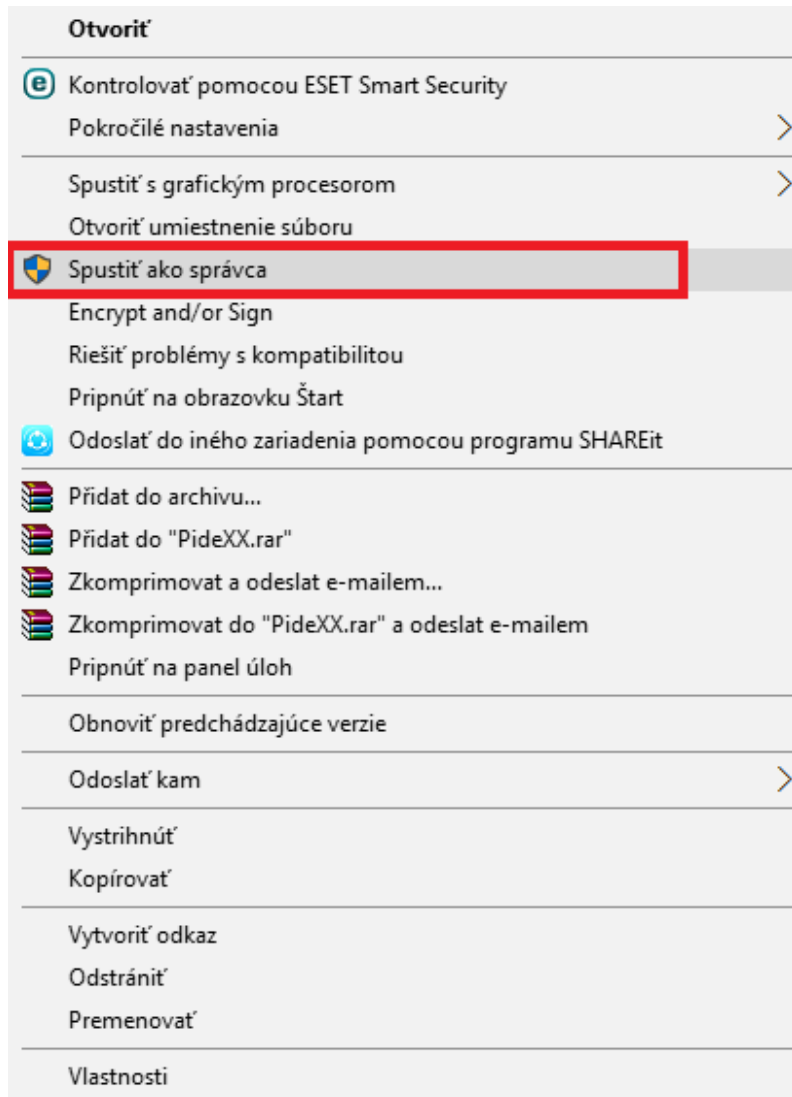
Otvoriť

Kontrolovať pomocou ESET Smart Security
Pokročilé nastavenia

Spustiť s grafickým procesorom
Otvoriť umiestnenie súboru
Spustiť ako správca
Encrypt and/or Sign
Riešiť problémy s kompatibilitou
Pripnúť na obrazovku Štart
Odoslať do iného zariadenia pomocou programu SHAREit
Přidat do archivu...
Přidat do "PideXX.rar"
Zkomprimovat a odeslat e-mailem...
Zkomprimovat do "PideXX.rar" a odeslat e-mailem
Pripnúť na panel úloh

Obnoviť predchádzajúce verzie

Odoslať kam

Vystrihnúť
Kopírovať

Vytvoriť odkaz
Odstrániť
Premenovať

Vlastnosti